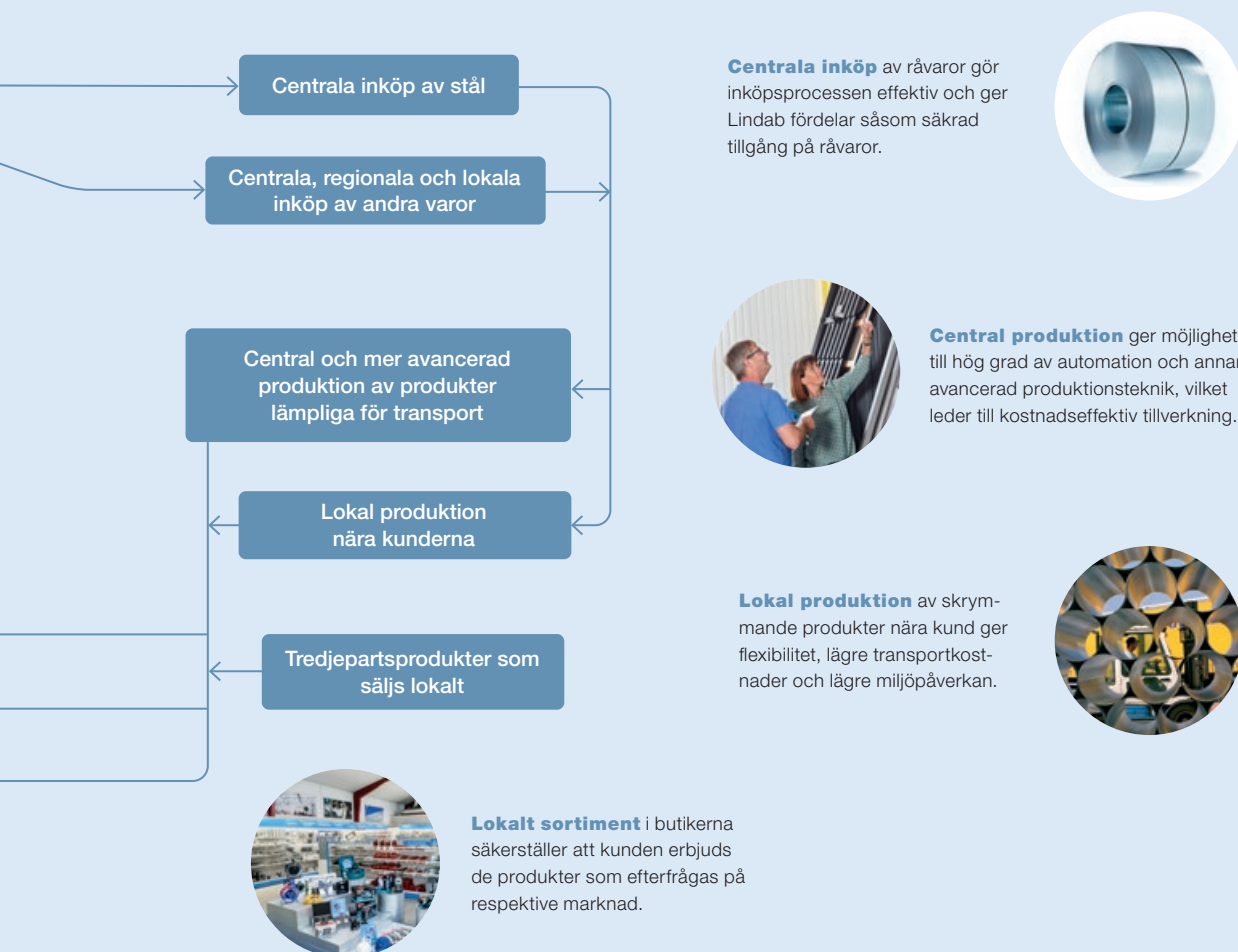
Centrala inköp av stål

Centrala, regionala och lokala inköp av andra varor

Central och mer avancerad produktion av produkter lämpliga för transport

Lokal produktion nära kunderna

Tredjepartsprodukter som säljs lokalt

Centrala inköp av råvaror gör inköpsprocessen effektiv och ger Lindab fördelar såsom säkrad tillgång på råvaror.

Central produktion ger möjlighet till hög grad av automation och annan avancerad produktionsteknik, vilket leder till kostnadseffektiv tillverkning.

Lokal produktion av skrymmande produkter nära kund ger flexibilitet, lägre transportkostnader och lägre miljöpåverkan.

Lokalt sortiment i butikerna säkerställer att kunden erbjuds de produkter som efterfrågas på respektive marknad.